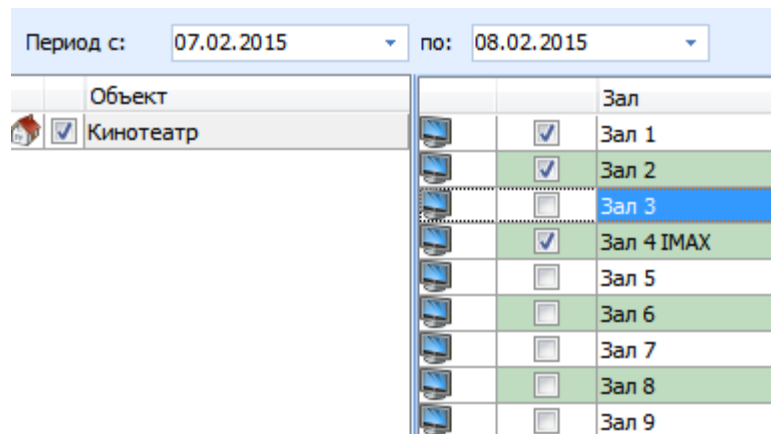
Период с: 07.02.2015 по: 08.02.2015

| | | Объект |
|---|---|---|
| | ☑ | Кинотеатр |

| | | Зал |
|---|---|---|
| | ☑ | Зал 1 |
| | ☑ | Зал 2 |
| | ☐ | Зал 3 |
| | ☑ | Зал 4 IMAX |
| | ☐ | Зал 5 |
| | ☐ | Зал 6 |
| | ☐ | Зал 7 |
| | ☐ | Зал 8 |
| | ☐ | Зал 9 |